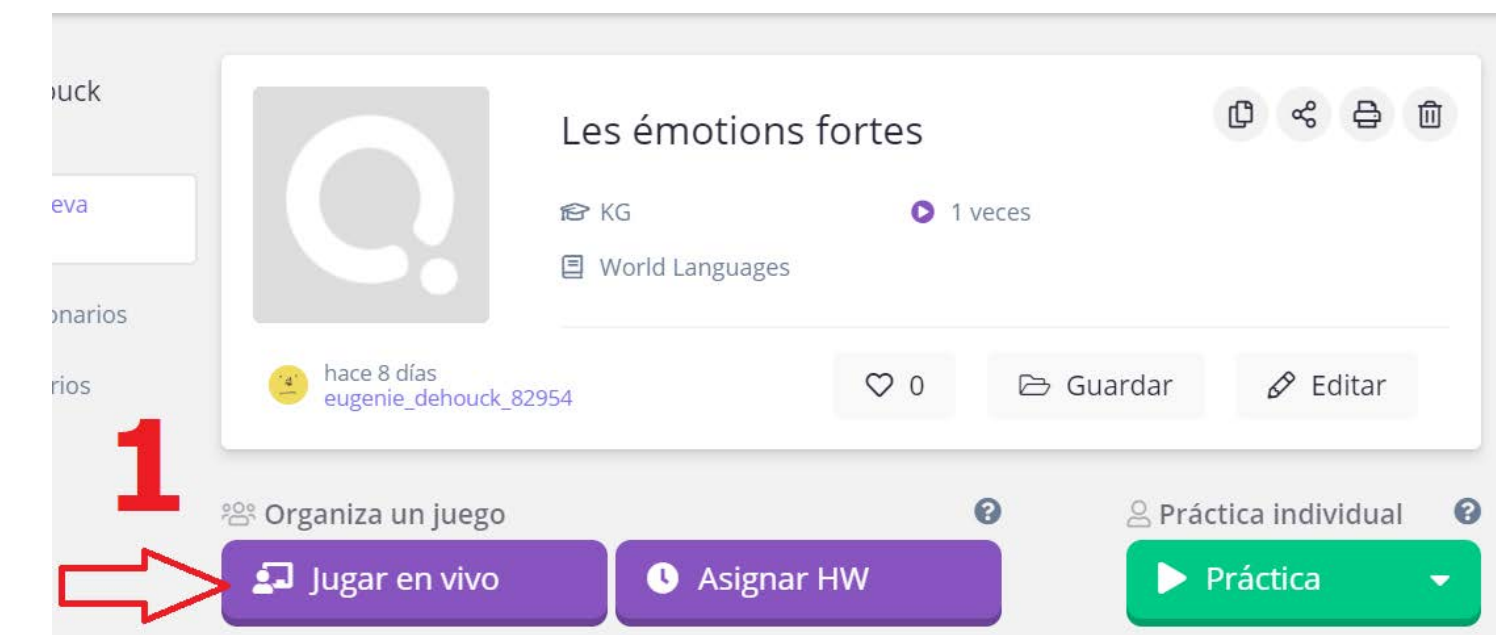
ouck

eva

onarios

rios

Les émotions fortes

KG

1 veces

World Languages

hace 8 días
eugenie_dehouck_82954

0

Guardar

Editar

1

Organiza un juego

Jugar en vivo

Asignar HW

Práctica individual

Práctica